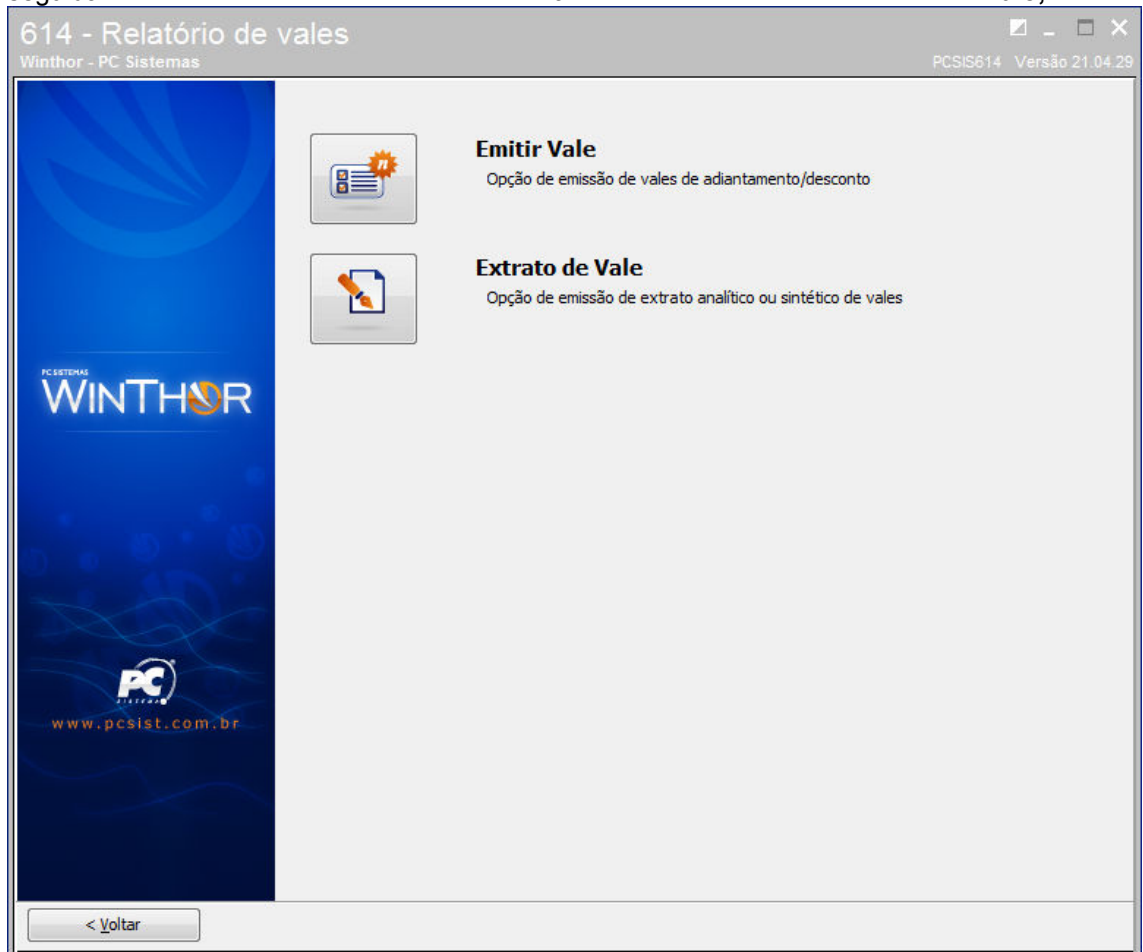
614 - Relatório de vales
Winthor - PC Sistemas
PCSIS614 Versão 21.04.29

Emitir Vale
Opção de emissão de vales de adiantamento/desconto

Extrato de Vale
Opção de emissão de extrato analítico ou sintético de vales

PC SISTEMAS
WINTHOR

PC
www.pcsist.com.br

< Voltar